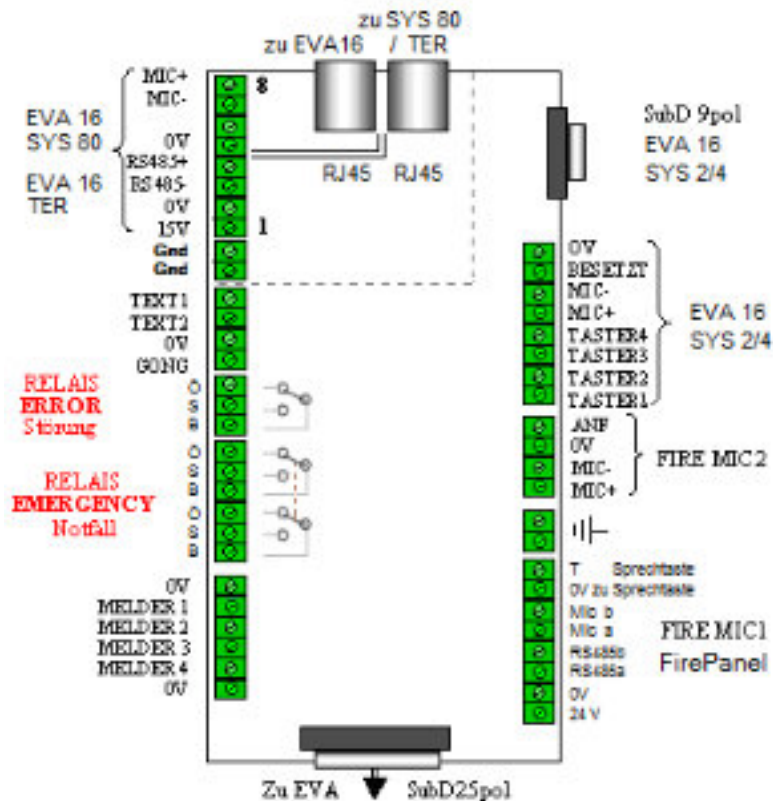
zu SYS 80
zu EVA16 / TER

MIC+
MIC-
8
EVA 16
SYS 80
0V
RS485+
EVA 16
RS485-
TER
0V
15V
1
Gnd
Gnd

RJ45 RJ45

SubD 9pol
EVA 16
SYS 2/4

0V
BESETZT
MIC-
MIC+
TASTER4
TASTER3
TASTER2
TASTER1
EVA 16
SYS 2/4

TEXT1
TEXT2
0V
GONG

RELAIS
ERROR
Störung
Ö
S
B

RELAIS
EMERGENCY
Notfall
Ö
S
B
Ö
S
B

ANF
0V
MIC-
MIC+
FIRE MIC2

T Sprechtaste
0V zu Sprechtaste
Mic b
Mic a
RS485b
RS485a
0V
24 V
FIRE MIC1
FirePanel

0V
MELDER 1
MELDER 2
MELDER 3
MELDER 4
0V

Zu EVA SubD25pol